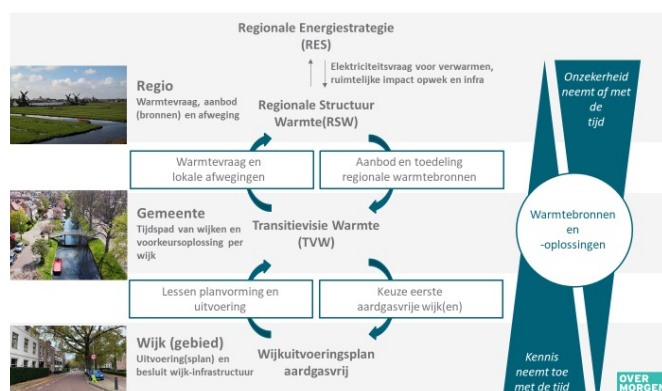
Regionale Energiestrategie
(RES)

Elektriciteitsvraag voor verwarmen, ruimtelijke impact opwek en infra

Regio
Warmtevraag, aanbod (bronnen) en afweging

Regionale Structuur Warmte(RSW)

Warmtevraag en lokale afwegingen

Aanbod en toedeling regionale warmtebronnen

Gemeente
Tijdspad van wijken en voorkeursoplossing per wijk

Transitievisie Warmte (TVW)

Lessen planvorming en uitvoering

Keuze eerste aardgasvrije wijk(en)

Wijk (gebied)
Uitvoering(splan) en besluit wijk-infrastructuur

Wijkuitvoeringsplan aardgasvrij

Onzekerheid neemt af met de tijd

Warmtebronnen en -oplossingen

Kennis neemt toe met de tijd

OVER MORGEN